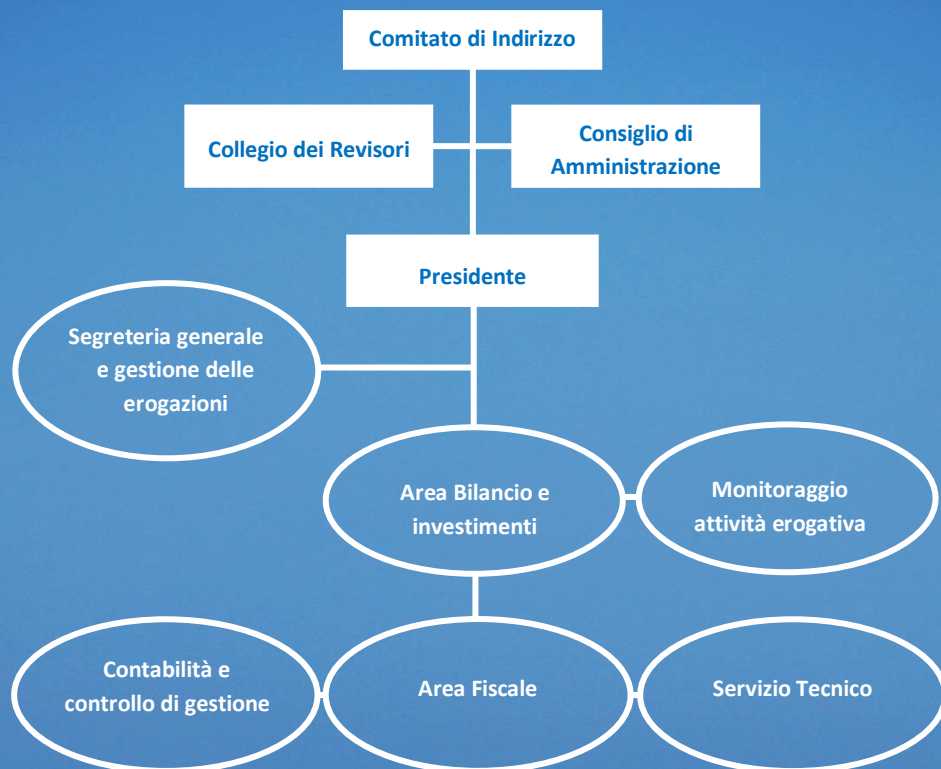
Comitato di Indirizzo

Collegio dei Revisori

Consiglio di Amministrazione

Presidente

Segreteria generale e gestione delle erogazioni

Area Bilancio e investimenti

Monitoraggio attività erogativa

Contabilità e controllo di gestione

Area Fiscale

Servizio Tecnico